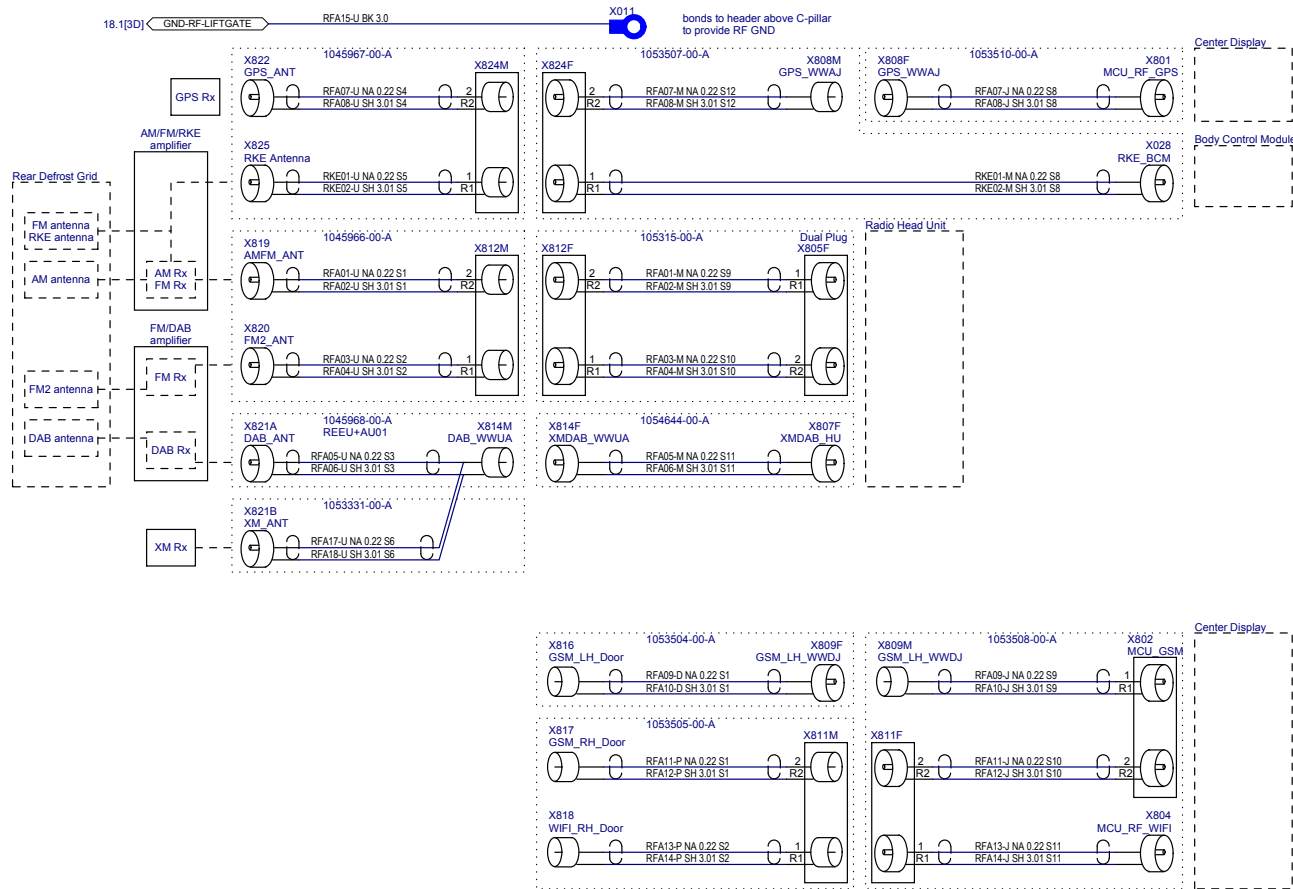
18.1[3D] GND-RF-LIFTGATE
RFA15-U BK 3.0
X011
bonds to header above C-pillar to provide RF GND

Center Display
Body Control Module
Rear Defrost Grid
FM antenna
RKE antenna
AM antenna
FM2 antenna
DAB antenna
GPS Rx
AM/FM/RKE amplifier
AM Rx
FM Rx
FM/DAB amplifier
FM Rx
DAB Rx
XM Rx

1045967-00-A
X822
GPS_ANT
RFA07-U NA 0.22 S4
RFA08-U SH 3.01 S4
X824M
2
R2
X825
RKE Antenna
RKE01-U NA 0.22 S5
RKE02-U SH 3.01 S5
1
R1

X824F
1053507-00-A
2
R2
RFA07-M NA 0.22 S12
RFA08-M SH 3.01 S12
X808M
GPS_WWAJ
1
R1

X808F
GPS_WWAJ
1053510-00-A
RFA07-J NA 0.22 S8
RFA08-J SH 3.01 S8
X801
MCU_RF_GPS

X028
RKE_BCM
RKE01-M NA 0.22 S8
RKE02-M SH 3.01 S8

1045966-00-A
X819
AMFM_ANT
RFA01-U NA 0.22 S1
RFA02-U SH 3.01 S1
X812M
2
R2
X820
FM2_ANT
RFA03-U NA 0.22 S2
RFA04-U SH 3.01 S2
1
R1

X812F
105315-00-A
2
R2
RFA01-M NA 0.22 S9
RFA02-M SH 3.01 S9
Dual Plug
X805F
1
R1
1
R1
RFA03-M NA 0.22 S10
RFA04-M SH 3.01 S10
2
R2

Radio Head Unit

X821A
DAB_ANT
1045968-00-A
REEU+AU01
X814M
DAB_WWUA
RFA05-U NA 0.22 S3
RFA06-U SH 3.01 S3

X814F
XMDAB_WWUA
1054644-00-A
X807F
XMDAB_HU
RFA05-M NA 0.22 S11
RFA06-M SH 3.01 S11

X821B
XM_ANT
1053331-00-A
RFA17-U NA 0.22 S6
RFA18-U SH 3.01 S6

X816
GSM_LH_Door
1053504-00-A
X809F
GSM_LH_WWDJ
RFA09-D NA 0.22 S1
RFA10-D SH 3.01 S1

X809M
GSM_LH_WWDJ
1053508-00-A
X802
MCU_GSM
RFA09-J NA 0.22 S9
RFA10-J SH 3.01 S9
1
R1

Center Display

X817
GSM_RH_Door
1053505-00-A
X811M
RFA11-P NA 0.22 S1
RFA12-P SH 3.01 S1
2
R2

X811F
2
R2
RFA11-J NA 0.22 S10
RFA12-J SH 3.01 S10
2
R2

X818
WIFI_RH_Door
RFA13-P NA 0.22 S2
RFA14-P SH 3.01 S2
1
R1

1
R1
X804
MCU_RF_WIFI
RFA13-J NA 0.22 S11
RFA14-J SH 3.01 S11